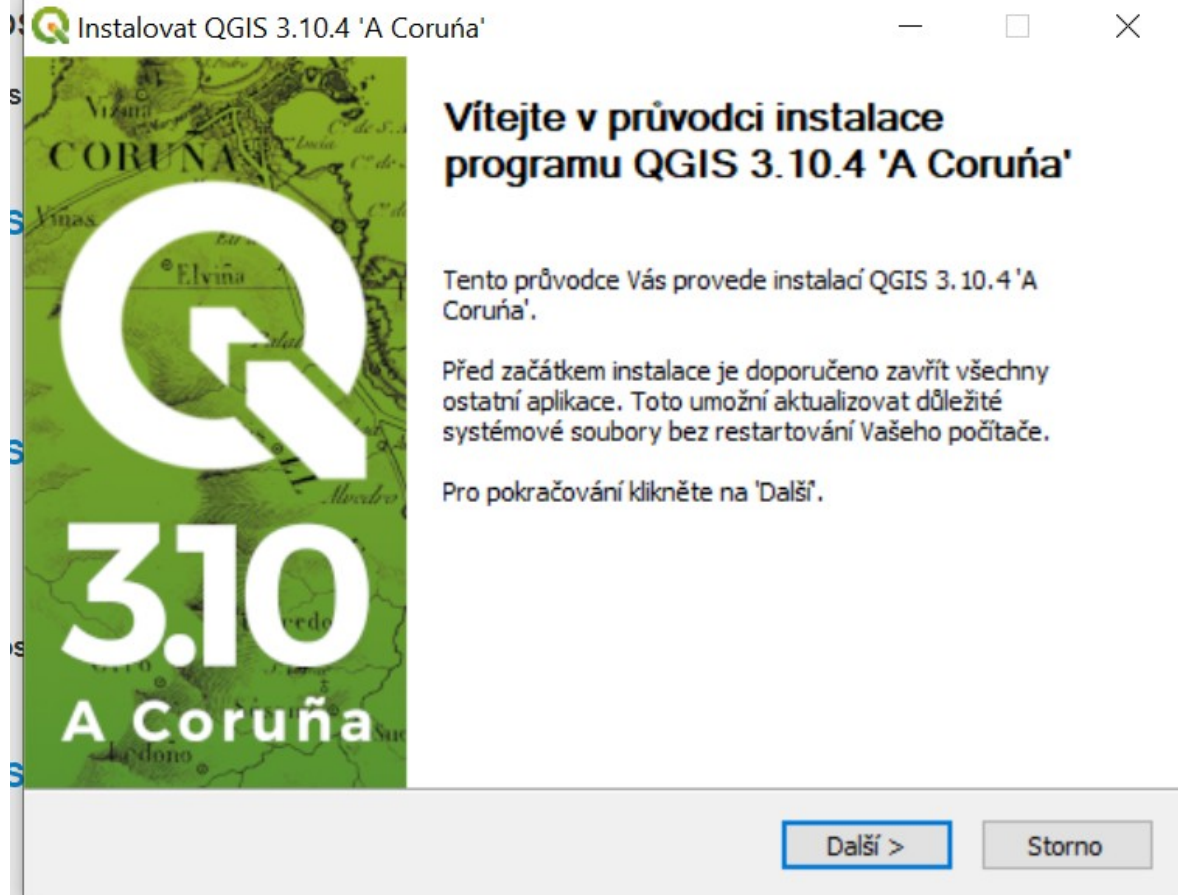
Instalovat QGIS 3.10.4 'A Coruña'

CORUÑA

Elviña

3.10

A Coruña

Vítejte v průvodci instalace programu QGIS 3.10.4 'A Coruña'

Tento průvodce Vás provede instalací QGIS 3.10.4 'A Coruña'.

Před začátkem instalace je doporučeno zavřít všechny ostatní aplikace. Toto umožní aktualizovat důležité systémové soubory bez restartování Vašeho počítače.

Pro pokračování klikněte na 'Další'.

Další >

Storno